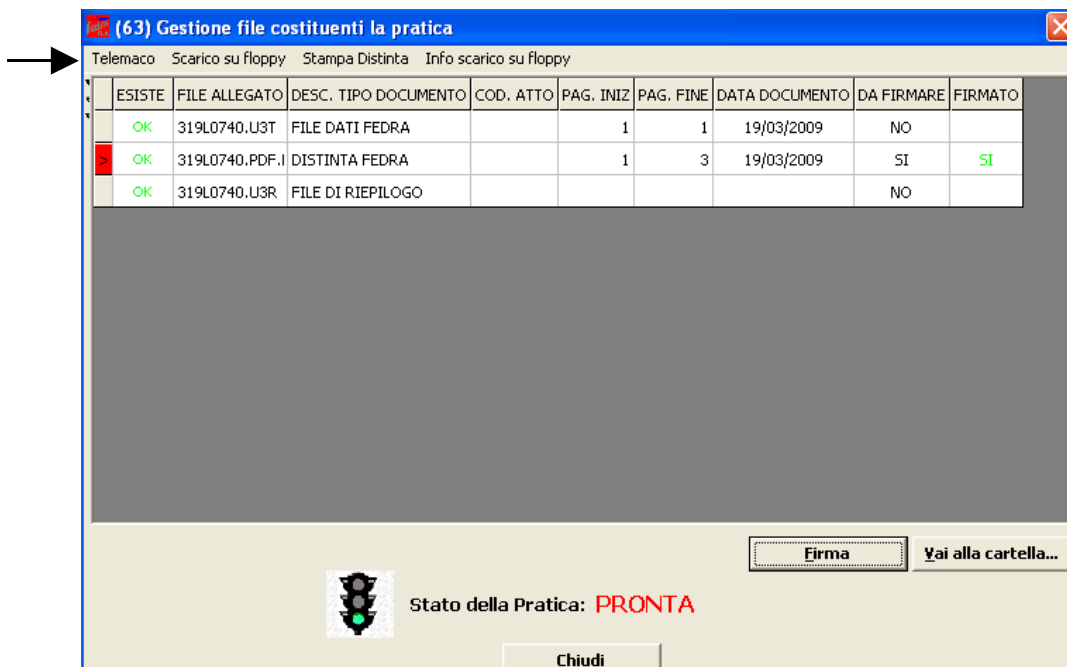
(63) Gestione file costituenti la pratica

Telemaco Scarico su floppy Stampa Distinta Info scarico su floppy

| | ESISTE | FILE ALLEGATO | DESC. TIPO DOCUMENTO | COD. ATTO | PAG. INIZ | PAG. FINE | DATA DOCUMENTO | DA FIRMARE | FIRMATO |
|---|---|---|---|---|---|---|---|---|---|
| | OK | 319L0740.U3T | FILE DATI FEDRA | | 1 | 1 | 19/03/2009 | NO | |
| > | OK | 319L0740.PDF.I | DISTINTA FEDRA | | 1 | 3 | 19/03/2009 | SI | SI |
| | OK | 319L0740.U3R | FILE DI RIEPILOGO | | | | | NO | |

Firma Vai alla cartella...

Stato della Pratica: PRONTA

Chiudi